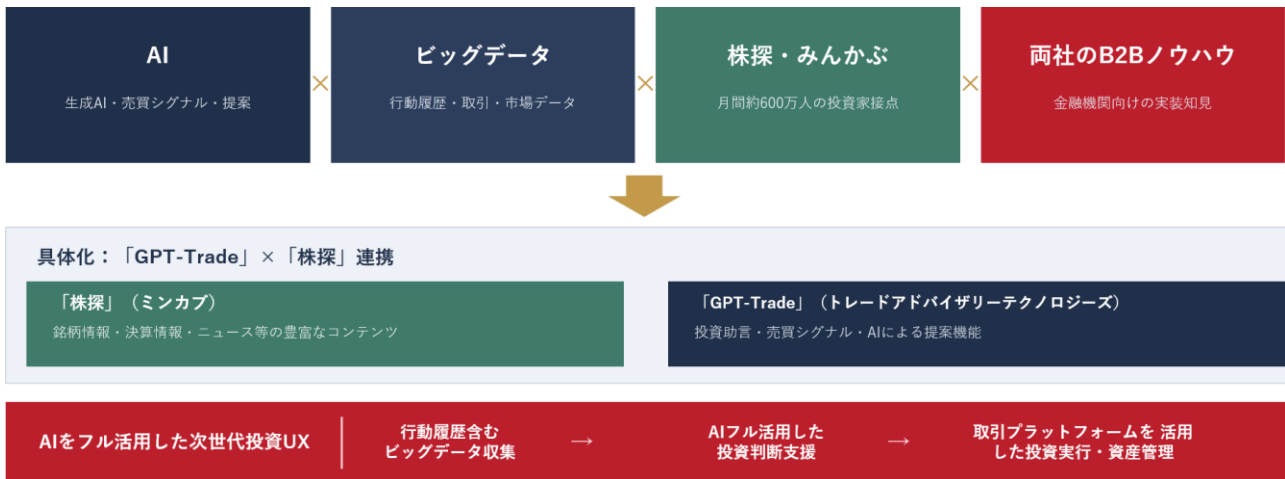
AI

生成AI・売買シグナル・提案

×

ビッグデータ

行動履歴・取引・市場データ

×

株探・みんかぶ

月間約600万人の投資家接点

×

両社のB2Bノウハウ

金融機関向けの実装知見

具体化：「GPT-Trade」×「株探」連携

「株探」（ミンカブ）

銘柄情報・決算情報・ニュース等の豊富なコンテンツ

「GPT-Trade」（トレードアドバイザリーテクノロジーズ）

投資助言・売買シグナル・AIによる提案機能

AIをフル活用した次世代投資UX

行動履歴含む ビッグデータ収集

→

AIフル活用した 投資判断支援

→

取引プラットフォームを 活用した投資実行・資産管理